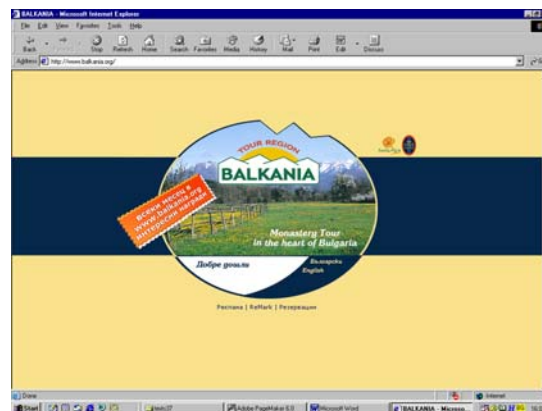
BALKANIA - Microsoft Internet Explorer

File Edit View Favorites Tools Help

Back Forward Stop Refresh Home Search Favorites Media History Mail Print Edit Discuss

Address http://www.balkania.org/

TOUR REGION

BALKANIA

всеки месец в www.balkania.org интересни награди

Monastery Tour in the heart of Bulgaria

Добре дошли

Български
English

Реклама | KeMark | Резервации

Done

Internet

Start

Adobe PageMaker 6.0

Microsoft Word

BALKANIA - Micros...